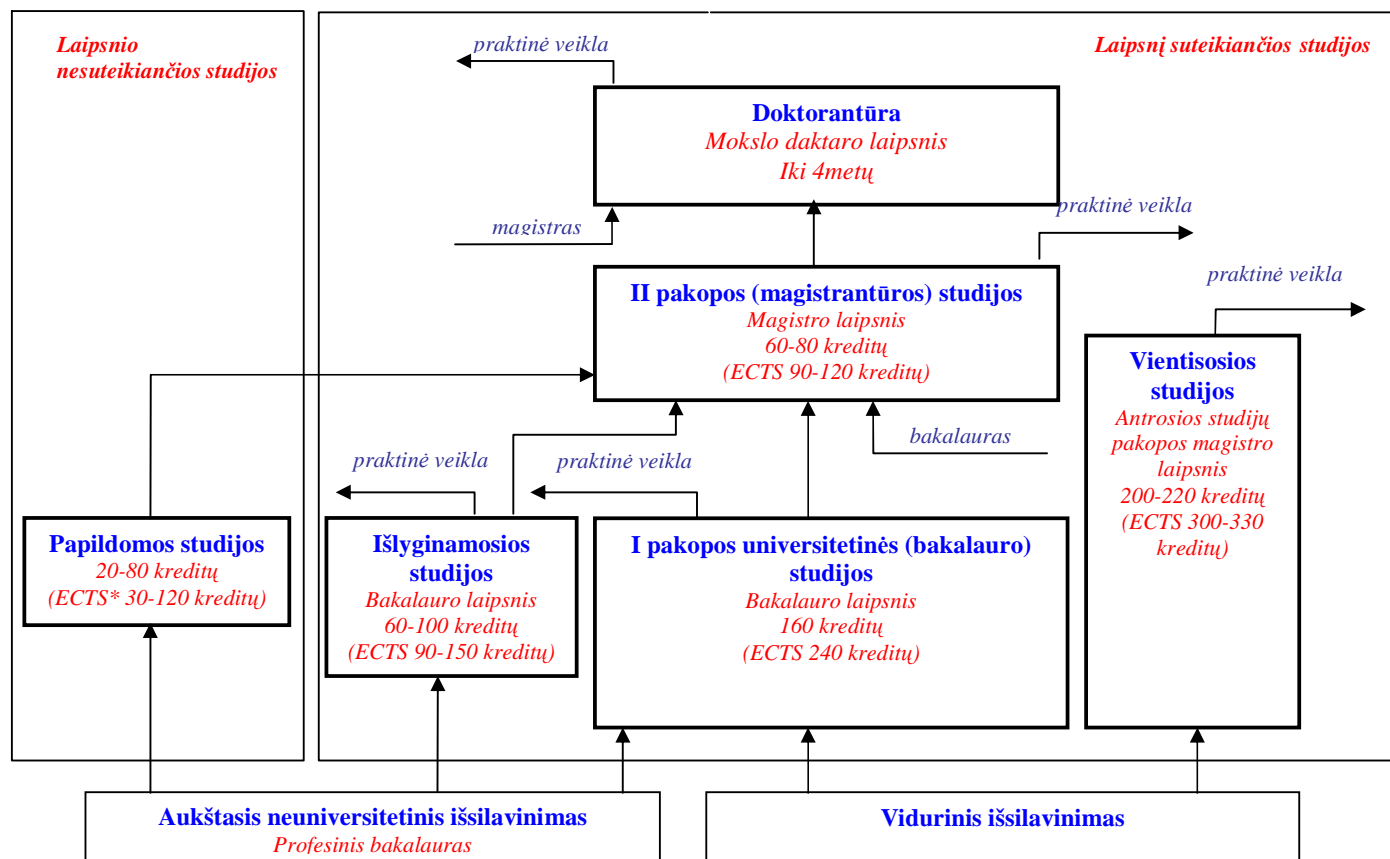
Laipsnio nesuteikiančios studijos

praktinė veikla

Laipsnį suteikiančios studijos

Doktorantūra
Mokslo daktaro laipsnis
Iki 4metų

magistras

praktinė veikla

II pakopos (magistrantūros) studijos
Magistro laipsnis
60-80 kreditų
(ECTS 90-120 kreditų)

praktinė veikla

Vientisosios studijos
Antrosios studijų pakopos magistro laipsnis
200-220 kreditų
(ECTS 300-330 kreditų)

bakalauras

praktinė veikla

praktinė veikla

Papildomos studijos
20-80 kreditų
(ECTS* 30-120 kreditų)

Išlyginamosios studijos
Bakalauro laipsnis
60-100 kreditų
(ECTS 90-150 kreditų)

I pakopos universitetinės (bakalauro) studijos
Bakalauro laipsnis
160 kreditų
(ECTS 240 kreditų)

Aukštasis neuniversitetinis išsilavinimas
Profesinis bakalauras

Vidurinis išsilavinimas